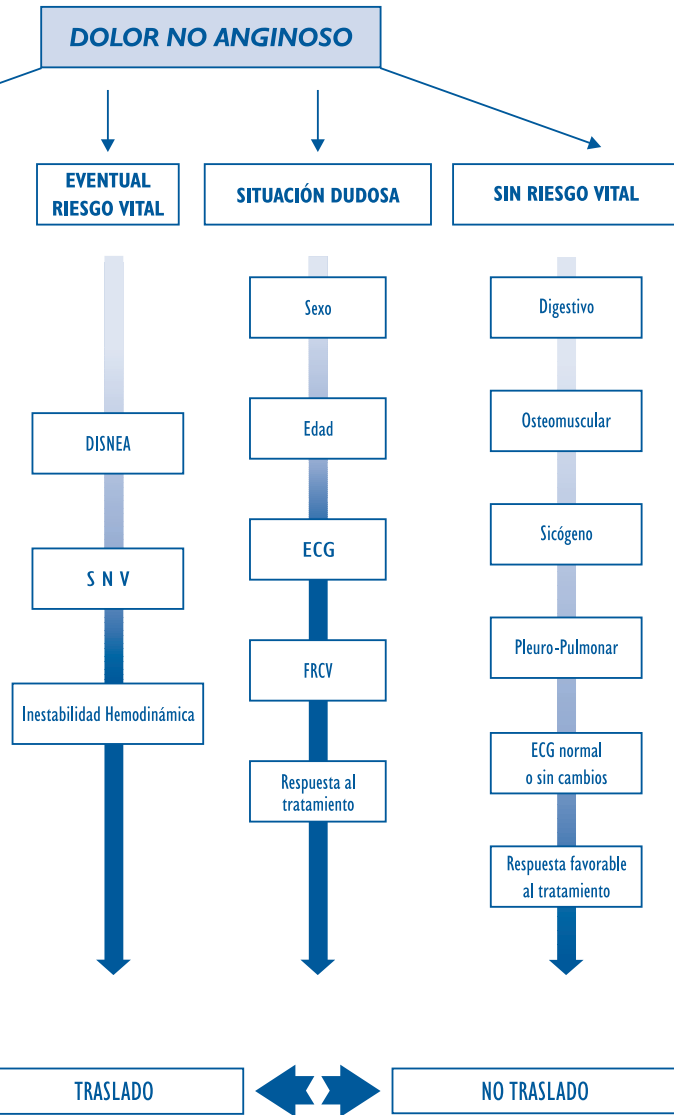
DOLOR NO ANGINOSO

EVENTUAL RIESGO VITAL

DISNEA

S N V

Inestabilidad Hemodinámica

SITUACIÓN DUDOSA

Sexo

Edad

ECG

FRCV

Respuesta al tratamiento

SIN RIESGO VITAL

Digestivo

Osteomuscular

Sicógeno

Pleuro-Pulmonar

ECG normal o sin cambios

Respuesta favorable al tratamiento

TRASLADO

NO TRASLADO